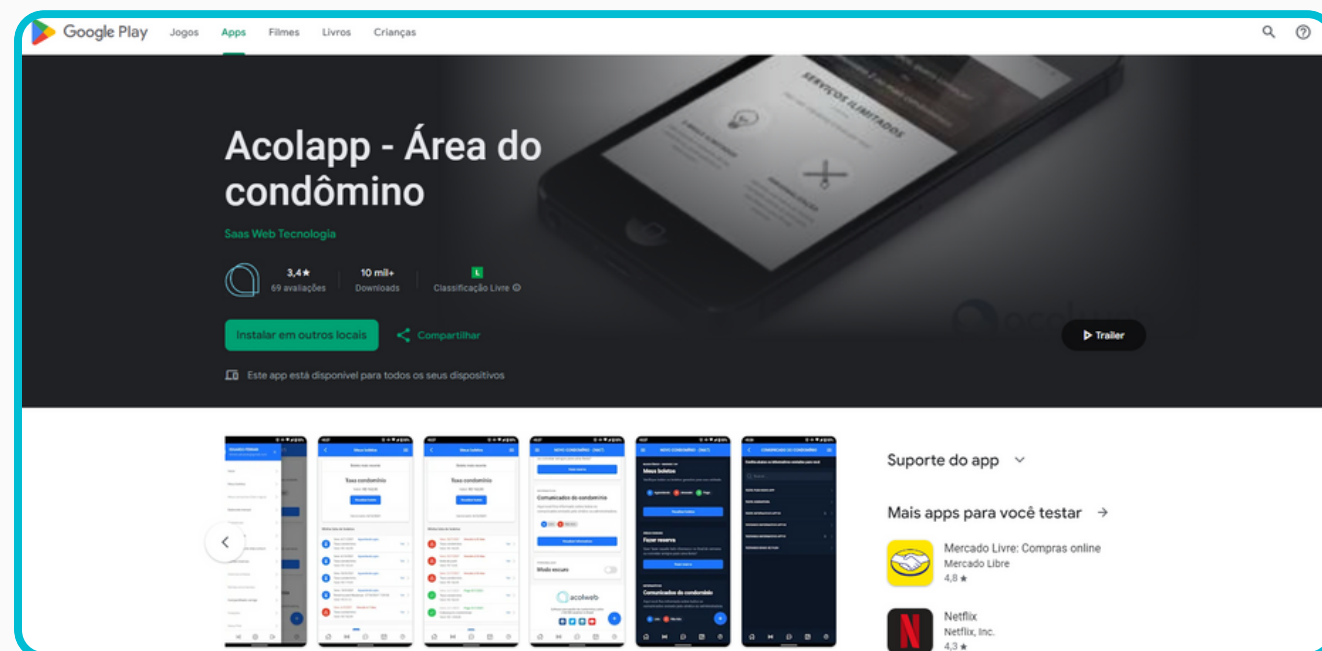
Google Play Jogos Apps Filmes Livros Crianças

SERVIÇOS ILIMITADOS

Acolapp - Área do condômino

Saas Web Tecnologia

3,4★
69 avaliações

10 mil+
Downloads

L
Classificação Livre

Instalar em outros locais

Compartilhar

Trailer

Este app está disponível para todos os seus dispositivos

Meus boletos

Taxa condominio

Meus boletos

Taxa condominio

NOVO CONDOMÍNIO

Comunicados do condomínio

Modo escuro

acolweb

NOVO CONDOMÍNIO

Meus boletos

Fazer reserva

Comunicados do condomínio

COMUNICADOS DO CONDOMÍNIO

Suporte do app

Mais apps para você testar →

Mercado Livre: Compras online
Mercado Libre
4,8 ★

Netflix
Netflix, Inc.
4,3 ★